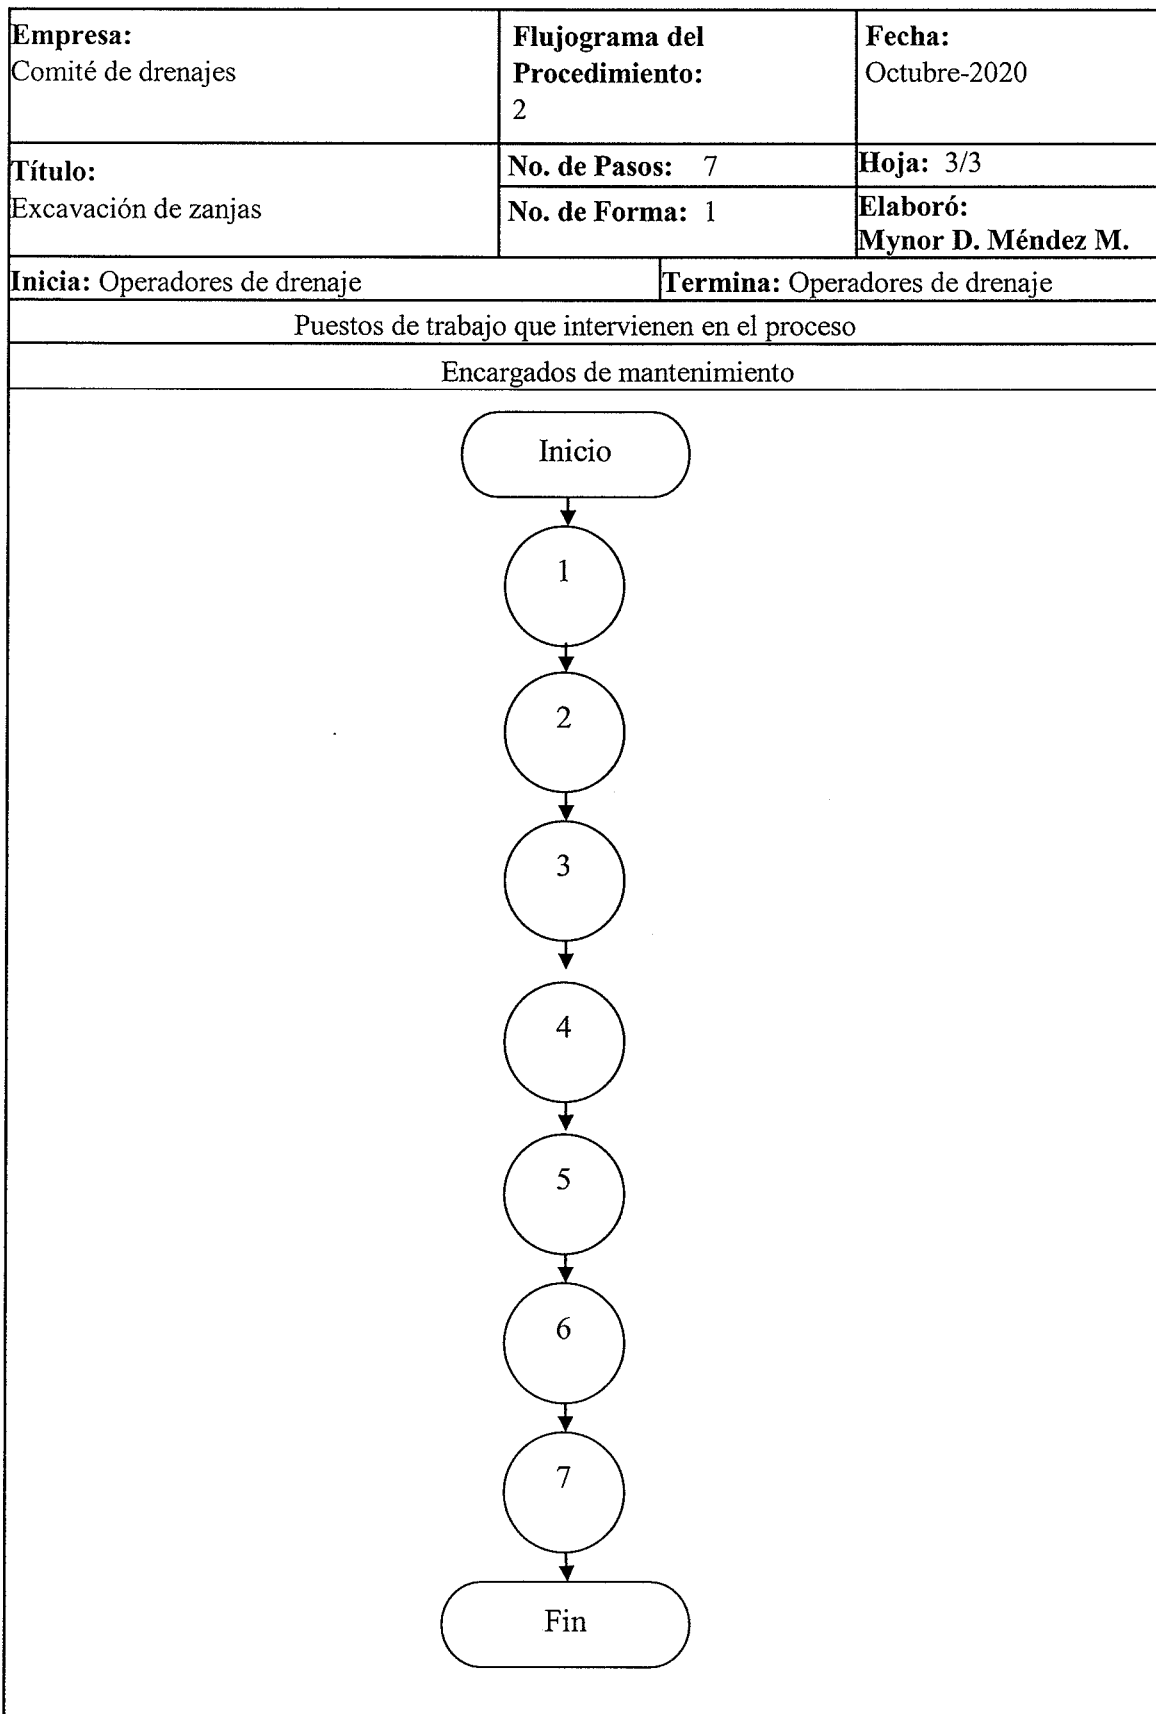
| Empresa: Comité de drenajes | Flujograma del Procedimiento: 2 | Fecha: Octubre-2020 |
|---|---|---|
| Título: Excavación de zanjas | No. de Pasos: 7 | Hoja: 3/3 |
| | No. de Forma: 1 | Elaboró: Mynor D. Méndez M. |

Inicia: Operadores de drenaje

Termina: Operadores de drenaje

Puestos de trabajo que intervienen en el proceso

Encargados de mantenimiento

Inicio

1

2

3

4

5

6

7

Fin